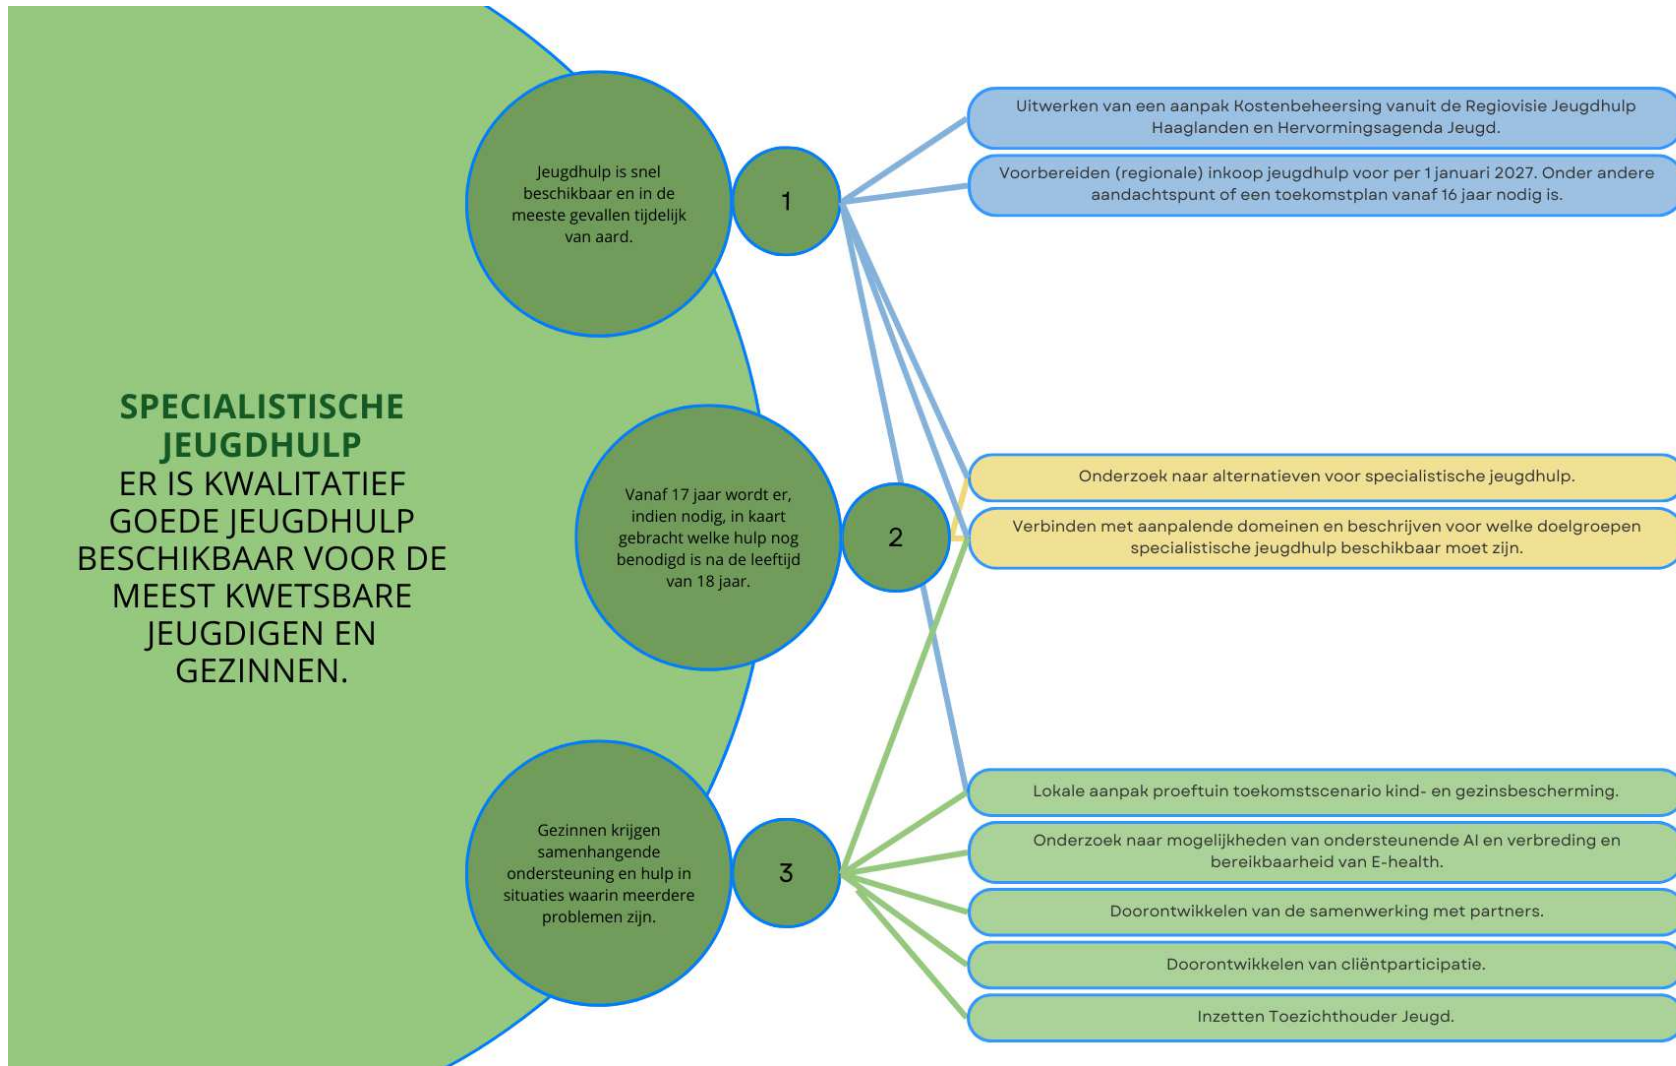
SPECIALISTISCHE JEUGDHULP
ER IS KWALITATIEF GOEDE JEUGDHULP BESCHIKBAAR VOOR DE MEEST KWETSBARE JEUGDIGEN EN GEZINNEN.

Jeugdhulp is snel beschikbaar en in de meeste gevallen tijdelijk van aard.

1

Vanaf 17 jaar wordt er, indien nodig, in kaart gebracht welke hulp nog benodigd is na de leeftijd van 18 jaar.

2

Gezinnen krijgen samenhangende ondersteuning en hulp in situaties waarin meerdere problemen zijn.

3

Uitwerken van een aanpak Kostenbeheersing vanuit de Regiovisie Jeugdhulp Haaglanden en Hervormingsagenda Jeugd.

Voorbereiden (regionale) inkoop jeugdhulp voor per 1 januari 2027. Onder andere aandachtspunt of een toekomstplan vanaf 16 jaar nodig is.

Onderzoek naar alternatieven voor specialistische jeugdhulp.

Verbinden met aanpalende domeinen en beschrijven voor welke doelgroepen specialistische jeugdhulp beschikbaar moet zijn.

Lokale aanpak proeftuin toekomstscenario kind- en gezinsbescherming.

Onderzoek naar mogelijkheden van ondersteunende AI en verbreding en bereikbaarheid van E-health.

Doorontwikkelen van de samenwerking met partners.

Doorontwikkelen van cliëntparticipatie.

Inzetten Toezichthouder Jeugd.